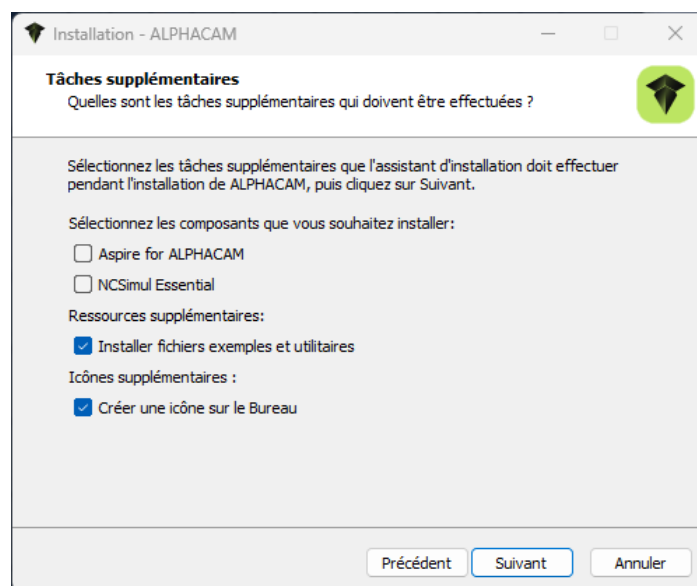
Installation - ALPHACAM

Tâches supplémentaires
Quelles sont les tâches supplémentaires qui doivent être effectuées ?

Sélectionnez les tâches supplémentaires que l'assistant d'installation doit effectuer pendant l'installation de ALPHACAM, puis cliquez sur Suivant.

Sélectionnez les composants que vous souhaitez installer:

Aspire for ALPHACAM

NCSimul Essential

Ressources supplémentaires:

Installer fichiers exemples et utilitaires

Icônes supplémentaires :

Créer une icône sur le Bureau

Précédent | Suivant | Annuler